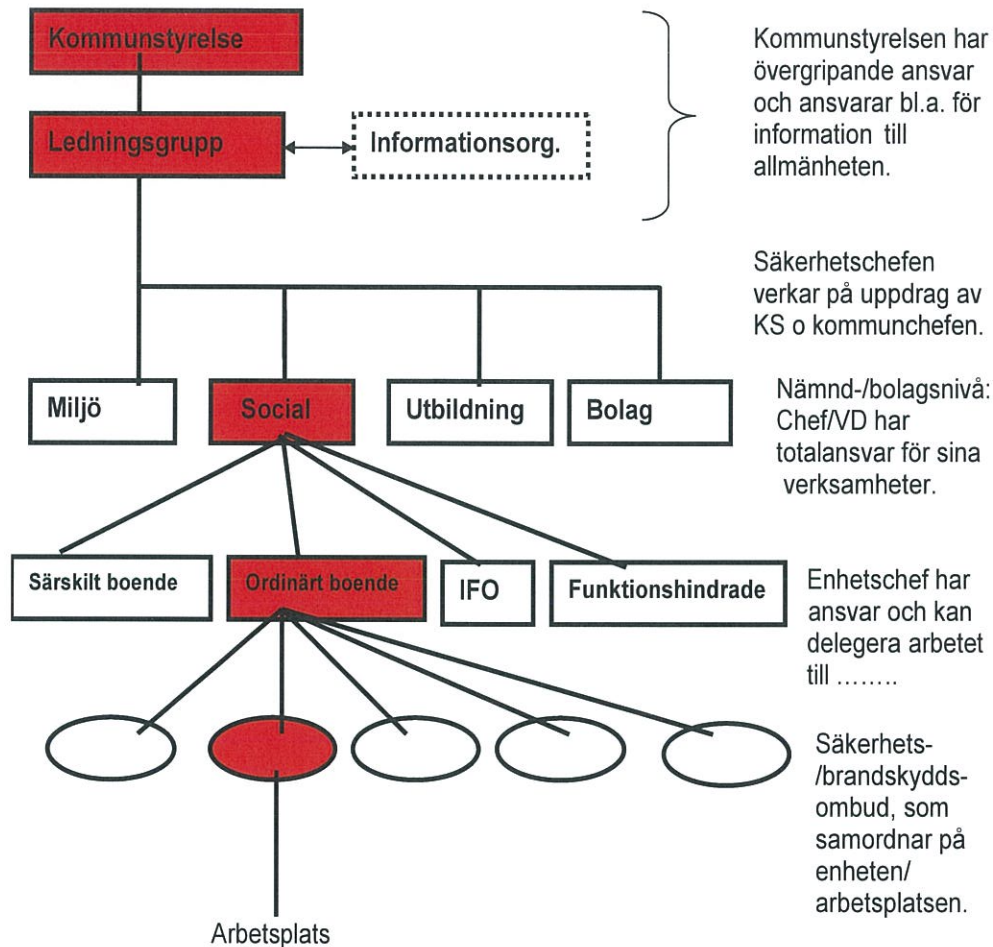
Kommunstyrelse

Ledningsgrupp

Informationsorg.

Kommunstyrelsen har övergripande ansvar och ansvarar bl.a. för information till allmänheten.

Säkerhetschefen verkar på uppdrag av KS o kommunchefen.

Miljö

Social

Utbildning

Bolag

Nämnd-/bolagsnivå: Chef/VD har totalansvar för sina verksamheter.

Särskilt boende

Ordinärt boende

IFO

Funktionshindrade

Enhetschef har ansvar och kan delegera arbetet till ........

Säkerhets-/brandskydds-ombud, som samordnar på enheten/arbetsplatsen.

Arbetsplats